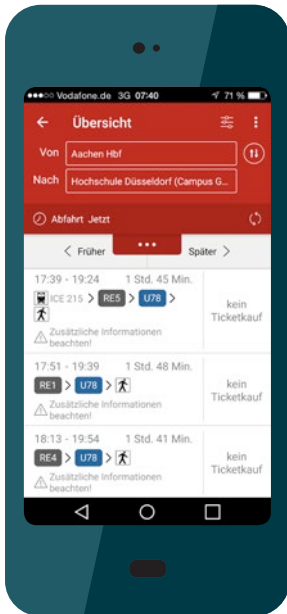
●●●○○ Vodafone.de 3G 07:40 71 %

Übersicht

Von Aachen Hbf

Nach Hochschule Düsseldorf (Campus G...

Abfahrt Jetzt

< Früher ••• Später >

17:39 - 19:24 1 Std. 45 Min.
ICE 215 > RE5 > U78 >
Zusätzliche Informationen beachten!
kein Ticketkauf

17:51 - 19:39 1 Std. 48 Min.
RE1 > U78 >
Zusätzliche Informationen beachten!
kein Ticketkauf

18:13 - 19:54 1 Std. 41 Min.
RE4 > U78 >
Zusätzliche Informationen beachten!
kein Ticketkauf